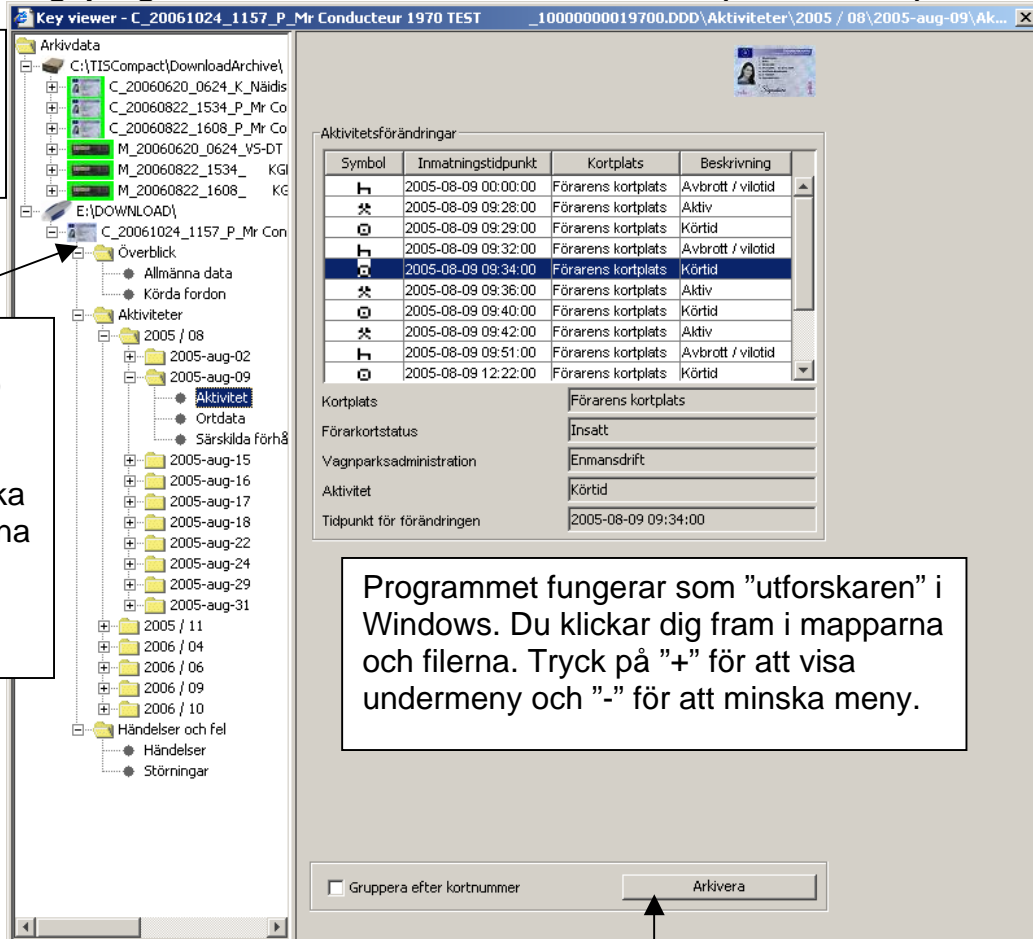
Key viewer - C_20061024_1157_P_Mr Conducteur 1970 TEST _10000000019700.DDD\Aktiviteter\2005 / 08\2005-aug-09\Ak...

Arkivdata
C:\TISCompact\DownloadArchive\
C_20060620_0624_K_Näidis
C_20060822_1534_P_Mr Co
C_20060822_1608_P_Mr Co
M_20060620_0624_VS-DT
M_20060822_1534_ KGI
M_20060822_1608_ KG
E:\DOWNLOAD\
C_20061024_1157_P_Mr Con
Överblick
Allmänna data
Körda fordon
Aktiviteter
2005 / 08
2005-aug-02
2005-aug-09
Aktivitet
Ortdata
Särskilda förhå
2005-aug-15
2005-aug-16
2005-aug-17
2005-aug-18
2005-aug-22
2005-aug-24
2005-aug-29
2005-aug-31
2005 / 11
2006 / 04
2006 / 06
2006 / 09
2006 / 10
Händelser och fel
Händelser
Störningar

ka
na

Aktivitetsförändringar

| Symbol | Inmatningstidpunkt | Kortplats | Beskrivning |
|---|---|---|---|
| | 2005-08-09 00:00:00 | Förarens kortplats | Avbrott / vilotid |
| | 2005-08-09 09:28:00 | Förarens kortplats | Aktiv |
| | 2005-08-09 09:29:00 | Förarens kortplats | Körtid |
| | 2005-08-09 09:32:00 | Förarens kortplats | Avbrott / vilotid |
| | 2005-08-09 09:34:00 | Förarens kortplats | Körtid |
| | 2005-08-09 09:36:00 | Förarens kortplats | Aktiv |
| | 2005-08-09 09:40:00 | Förarens kortplats | Körtid |
| | 2005-08-09 09:42:00 | Förarens kortplats | Aktiv |
| | 2005-08-09 09:51:00 | Förarens kortplats | Avbrott / vilotid |
| | 2005-08-09 12:22:00 | Förarens kortplats | Körtid |

Kortplats: Förarens kortplats
Förarkortstatus: Insatt
Vagnparksadministration: Enmansdrift
Aktivitet: Körtid
Tidpunkt för förändringen: 2005-08-09 09:34:00

Programmet fungerar som ”utforskaren” i Windows. Du klickar dig fram i mapparna och filerna. Tryck på ”+” för att visa undermeny och ”-” för att minska meny.

Gruppera efter kortnummer
Arkivera